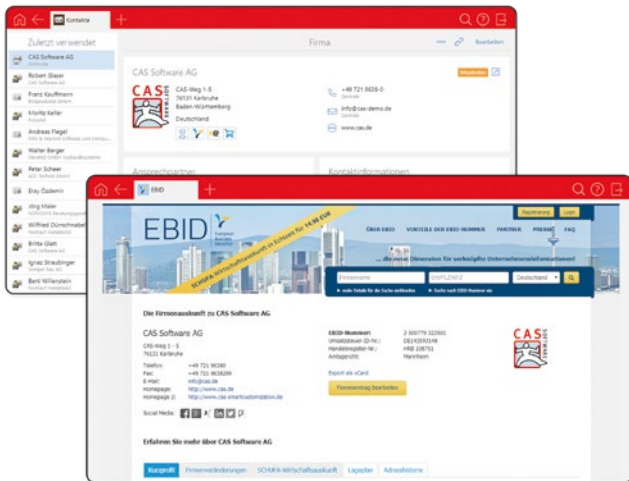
Kontakte

Zuletzt verwendet

CAS Software AG
Robert Blaser
Franz Kauffmann
Irmhild Keller
Andreas Flegel
Walter Berger
Peter Schwer
Eray Özdemir
Jörg Maier
Wilfried Dümichmeier
Britta Glatt
Ignaz Strauß
Berti Willenstein

Firma

Bearbeiten

CAS Software AG

CAS-Weg 1-5
76131 Karlsruhe
Baden-Württemberg
Deutschland

+49 721 9638-0
info@cas-demo.de
www.cas.de

Ansprechpartner

Kontaktinformationen

EBID

EBID

SCHUFA-Wirtschaftsauskunft im Echtzeit für 14,90 EUR

ÜBER EBID   VORTEILE DER EBID-NUMMER   PARTNER   PRESSE   FAQ

Registrierung   Login

... die neue Dimension für verlässliche Unternehmensinformationen!

Firmenname   PLZ/Ort   Deutschland

Die Firmenauskunft zu CAS Software AG

CAS Software AG

CAS-Weg 1 - 5
76131 Karlsruhe

Telefon: +49 721 96380
Fax: +49 721 9638299
E-Mail: info@cas.de
Homepage: http://www.cas.de
Homepage 2: http://www.cas-smartcustomization.de

Social Media:

EBID-Nummer: 2 500779 322501
Umsatzsteuer-ID-Nr.: DE143593148
Handelsregister-Nr.: HRB 108751
Amtsgericht: Mannheim

Export als vCard

Firmeneintrag bearbeiten

Erfahren Sie mehr über CAS Software AG

Kurzprofil   Firmenveränderungen   SCHUFA-Wirtschaftsauskunft   Lageplan   Adresshistorie